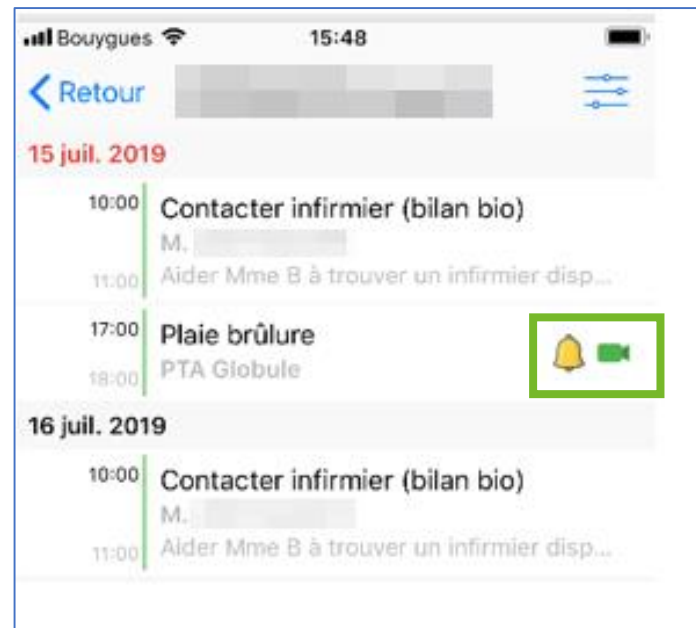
Bouygues 15:48

Retour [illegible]

15 juil. 2019

10:00 Contacter infirmier (bilan bio)
M. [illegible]
11:00 Aider Mme B à trouver un infirmier disp...

17:00 Plaie brûlure
18:00 PTA Globule

16 juil. 2019

10:00 Contacter infirmier (bilan bio)
M. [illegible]
11:00 Aider Mme B à trouver un infirmier disp...